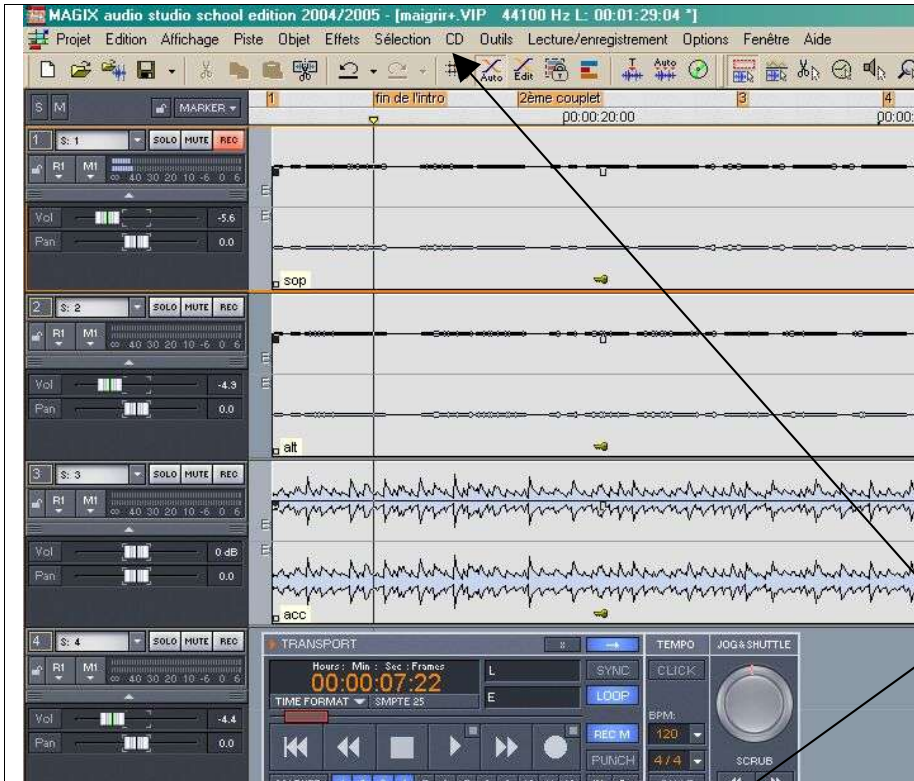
MAGIX audio studio school edition 2004/2005 - [maigrir+.VIP 44100 Hz L: 00:01:29:04 *]

Projet Edition Affichage Piste Objet Effets Sélection CD Outils Lecture/enregistrement Options Fenêtre Aide

S M MARKER

1 fin de l'intro 2ème couplet 3 4
00:00:20:00 00:00:

1 S: 1 SOLO MUTE REC
R1 M1
∞ 40 30 20 10 -6 0 6
Vol -5.6
Pan 0.0
sop

2 S: 2 SOLO MUTE REC
R1 M1
∞ 40 30 20 10 -6 0 6
Vol -4.9
Pan 0.0
alt

3 S: 3 SOLO MUTE REC
R1 M1
∞ 40 30 20 10 -6 0 6
Vol 0 dB
Pan 0.0
acc

4 S: 4 SOLO MUTE REC
R1 M1
∞ 40 30 20 10 -6 0 6
Vol -4.4
Pan 0.0

TRANSPORT
Hours : Min : Sec : Frames
00:00:07:22
TIME FORMAT SMPTE 25
L
E
SYNC
LOOP
REC M
PUNCH
TEMPO
CLICK
BPM:
120
4/4
JOG & SHUTTLE
SCRUB